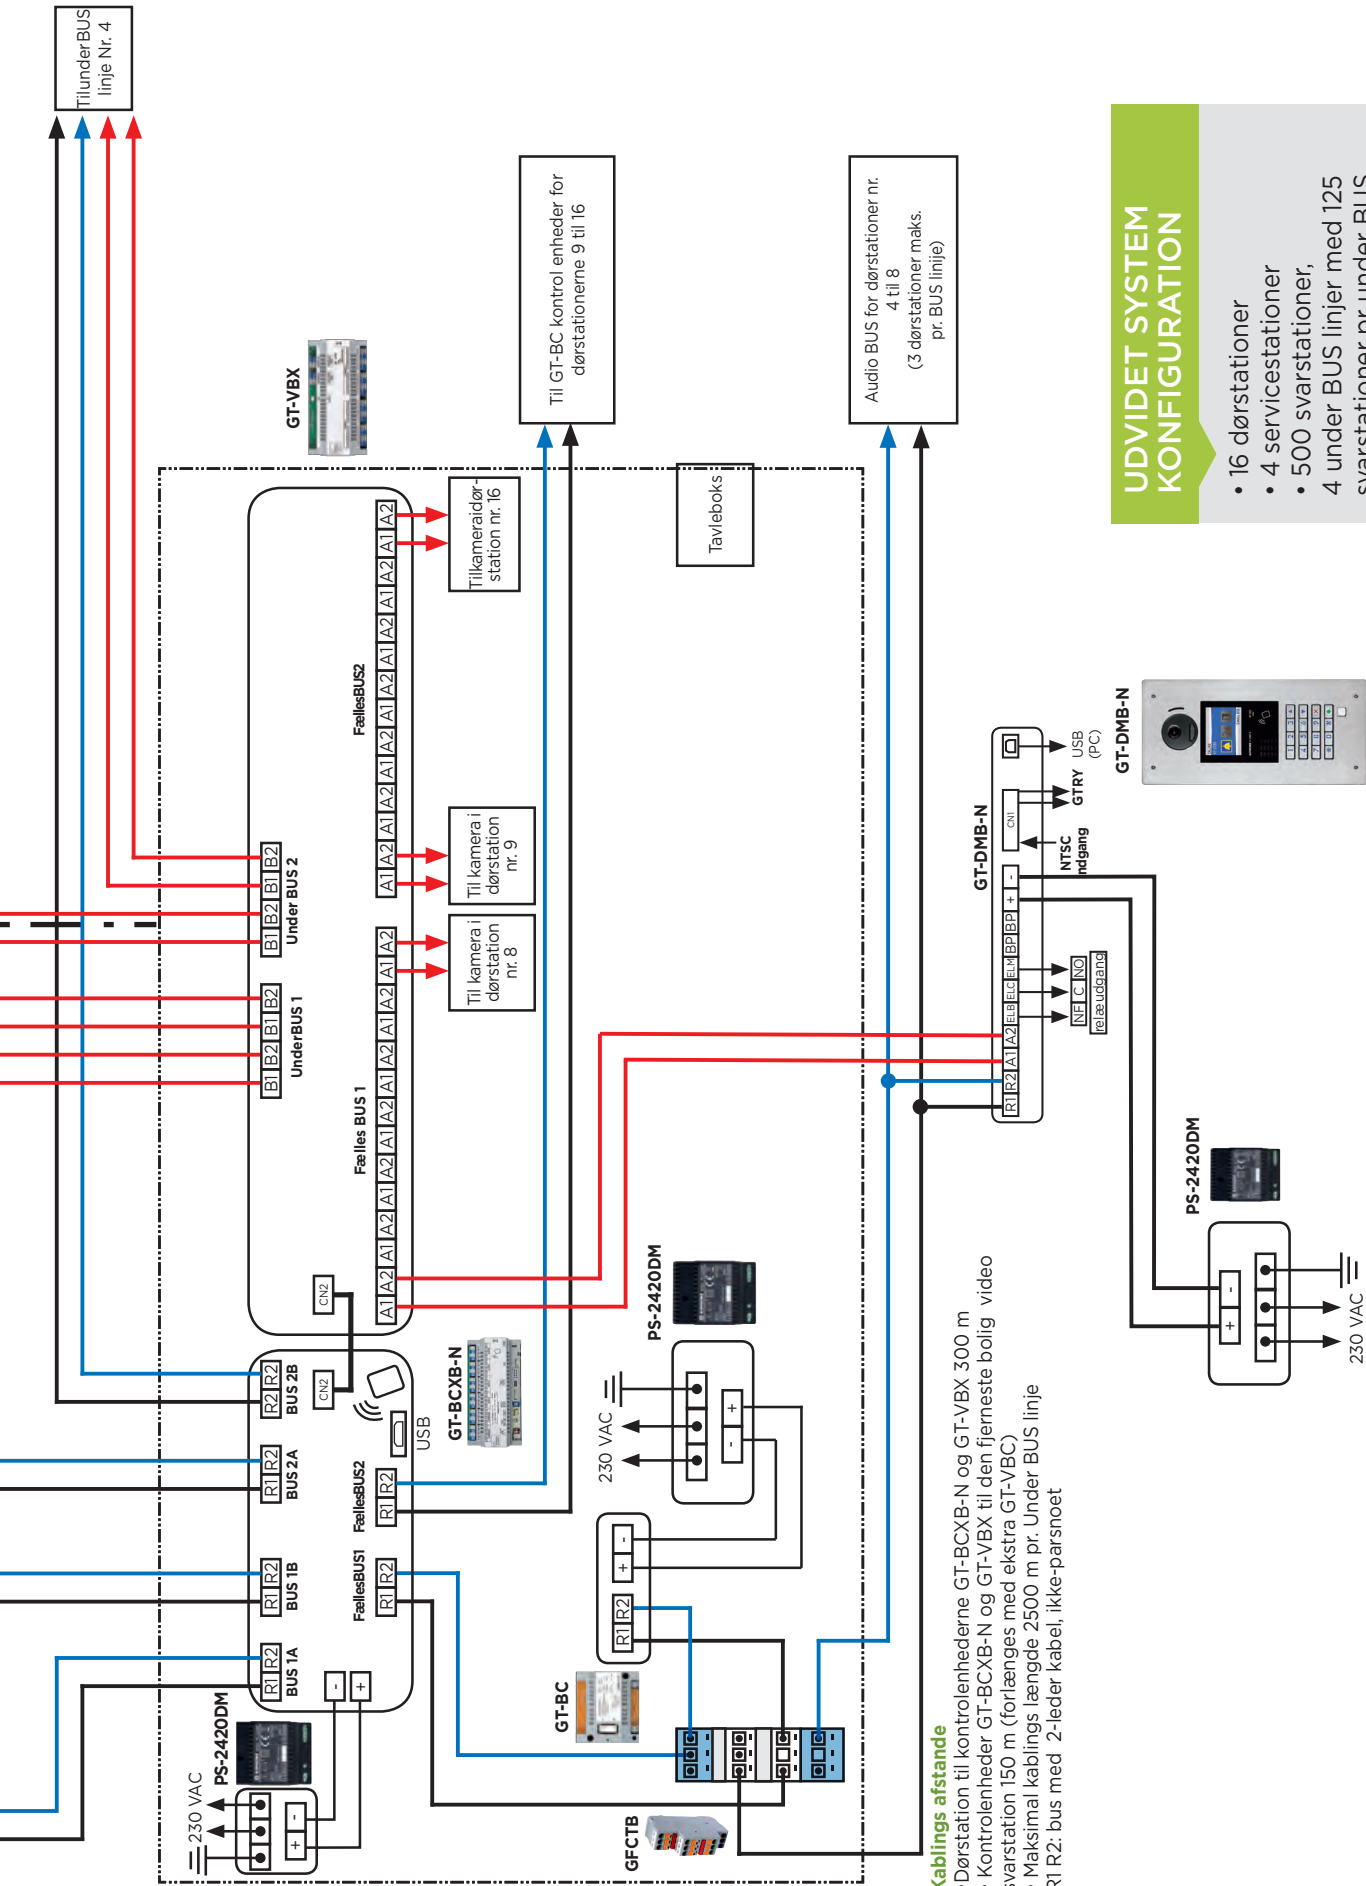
Tilunder BUS linje Nr. 4

Til GT-BC kontrol enheder for dørstationerne 9 til 16

Audio BUS for dørstationer nr. 4 til 8 (3 dørstationer maks. pr. BUS linje)

UDVIDET SYSTEM KONFIGURATION

• 16 dørstationer
• 4 servicestationer
• 500 svarstationer,
4 under BUS linjer med 125 svarstationer pr under BUS

GT-VBX

Tilkameraidørstation nr. 16

Tavleboks

FællesBUS2

Til kamera i dørstation nr. 9

Til kamera i dørstation nr. 8

Under BUS 2

UnderBUS 1

Fælles BUS 1

B1 B2 B1 B2

A1 A2

CN2

BUS 2B
BUS 2A
BUS 1B
BUS 1A

R1 R2

USB

GT-BCXB-N

FællesBUS2
FællesBUS1

PS-2420DM

230 VAC

GT-BC

GFCTB

GT-DMB-N

USB (PC)

GTRY

CN1

NTSC indgang

NF C NO
relæudgang

R1 R2 A1 A2 ELB ELC ELM BP BP + -

PS-2420DM

230 VAC

Kablings afstande
• Dørstation til kontrolenhederne GT-BCXB-N og GT-VBX 300 m
• Kontrolenheder GT-BCXB-N og GT-VBX til den fjerneste bolig video svarstation 150 m (forlænges med ekstra GT-VBC)
• Maksimal kablings længde 2500 m pr. Under BUS linje
R1 R2: bus med 2-leder kabel, ikke-parsnoet